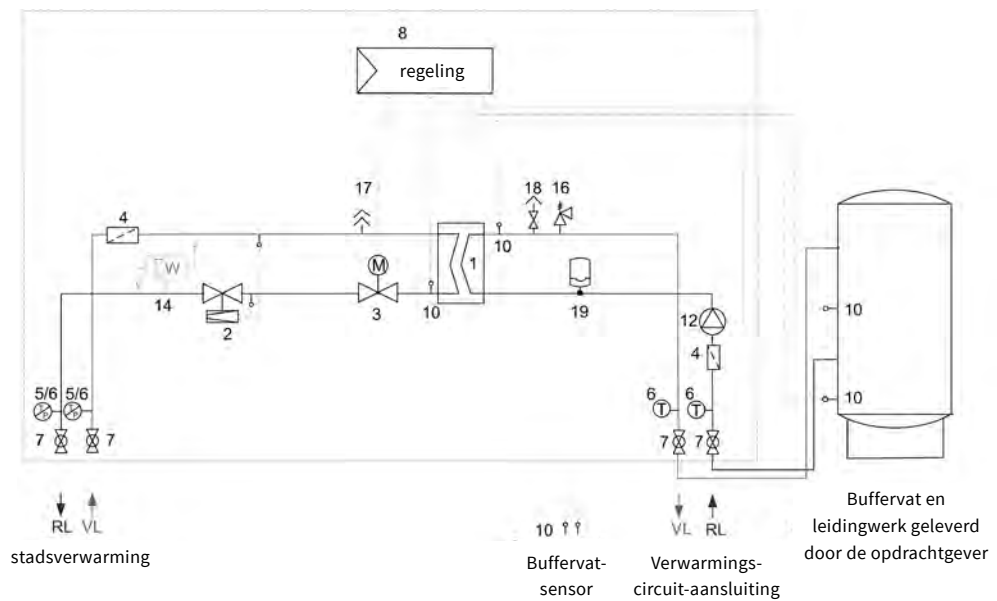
8
regeling

17
18 16
4
10
TW
1
M
14
2
3
10
19
12
10
4
10
5/6 5/6
6 6
7 7
7 7

RL VL
stadsverwarming

10
Buffervat-sensor

VL RL
Verwarmings-circuit-aansluiting

Buffervat en leidingwerk geleverd door de opdrachtgever